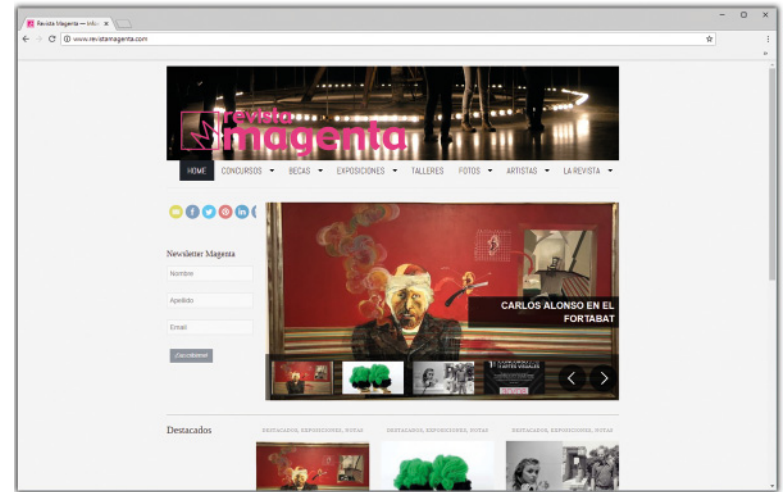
Revista Magenta — Info ×

www.revistamagenta.com

revista magenta

HOME CONCURSOS BECAS EXPOSICIONES TALLERES FOTOS ARTISTAS LA REVISTA

Newsletter Magenta

Nombre

Apellido

Email

¡Suscribirme!

CARLOS ALONSO EN EL FORTABAT

Destacados

DESTACADOS, EXPOSICIONES, NOTAS

DESTACADOS, EXPOSICIONES, NOTAS

DESTACADOS, EXPOSICIONES, NOTAS